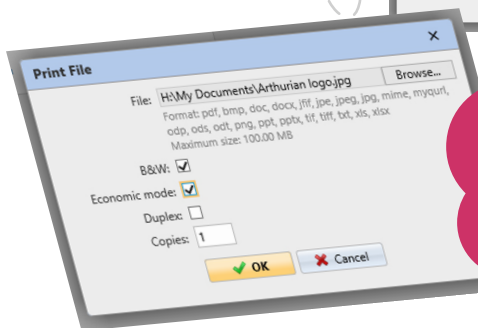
×

Print File

File: H:\My Documents\Arthurian logo.jpg Browse...

Format: pdf, bmp, doc, docx, jfif, jpe, jpeg, jpg, mime, myqurl, odp, ods, odt, png, ppt, pptx, tif, tiff, txt, xls, xlsx
Maximum size: 100.00 MB

B&W: ☑

Economic mode: ☑

Duplex: ☐

Copies: 1

OK Cancel